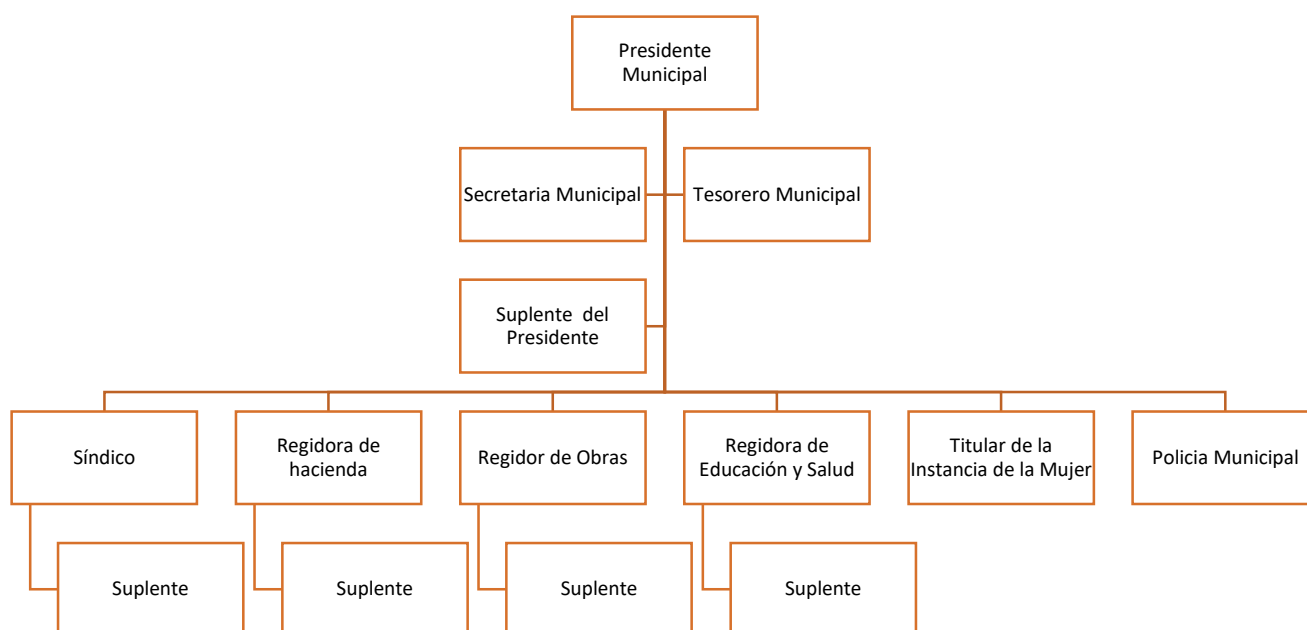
Presidente Municipal

Secretaria Municipal

Tesorero Municipal

Suplente del Presidente

Síndico

Regidora de hacienda

Regidor de Obras

Regidora de Educación y Salud

Titular de la Instancia de la Mujer

Policia Municipal

Suplente

Suplente

Suplente

Suplente